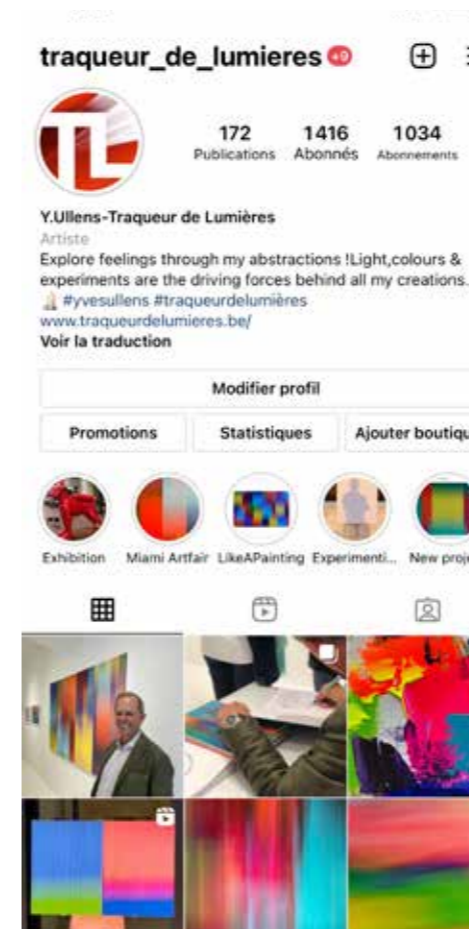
traqueur_de_lumieres 9+

172 Publications
1416 Abonnés
1034 Abonnements

Y.Ullens-Traqueur de Lumières
Artiste
Explore feelings through my abstractions !Light,colours & experiments are the driving forces behind all my creations.
#yvesullens #traqueurdelumières
www.traqueurdelumieres.be/
Voir la traduction

Modifier profil

Promotions
Statistiques
Ajouter boutiqu

Exhibition
Miami Artfair
LikeAPainting
Experimenti...
New proj